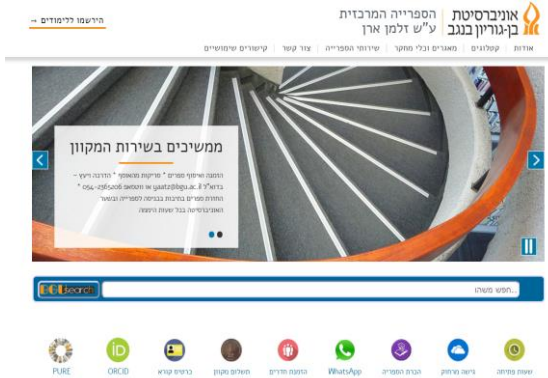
אוניברסיטת בן-גוריון בנגב
הספרייה המרכזית ע"ש זלמן ארן
הירשמו ללימודים ←

אודות | קטלוגים | מאגרים וכלי מחקר | שירותי הספרייה | צור קשר | קישורים שימושיים

ממשיכים בשירות המקוון

הזמנה ושיתוף ספרים * סריקות מהאוסף * הדרכה וייעוץ - בדוא"ל gaatz@bgu.ac.il או בטלפון 054-2565206
התחדש ספרים בהזמנה בכניסה לספרייה ובשער האוניברסיטה בכל שעות היממה

BGUsearch
חפש משהו...

שעות פתיחה | גישה מרחוק | הכרת הספרייה | WhatsApp | הזמנת חדרים | תשלום מקוון | כרטיס קורא | ORCID | PURE